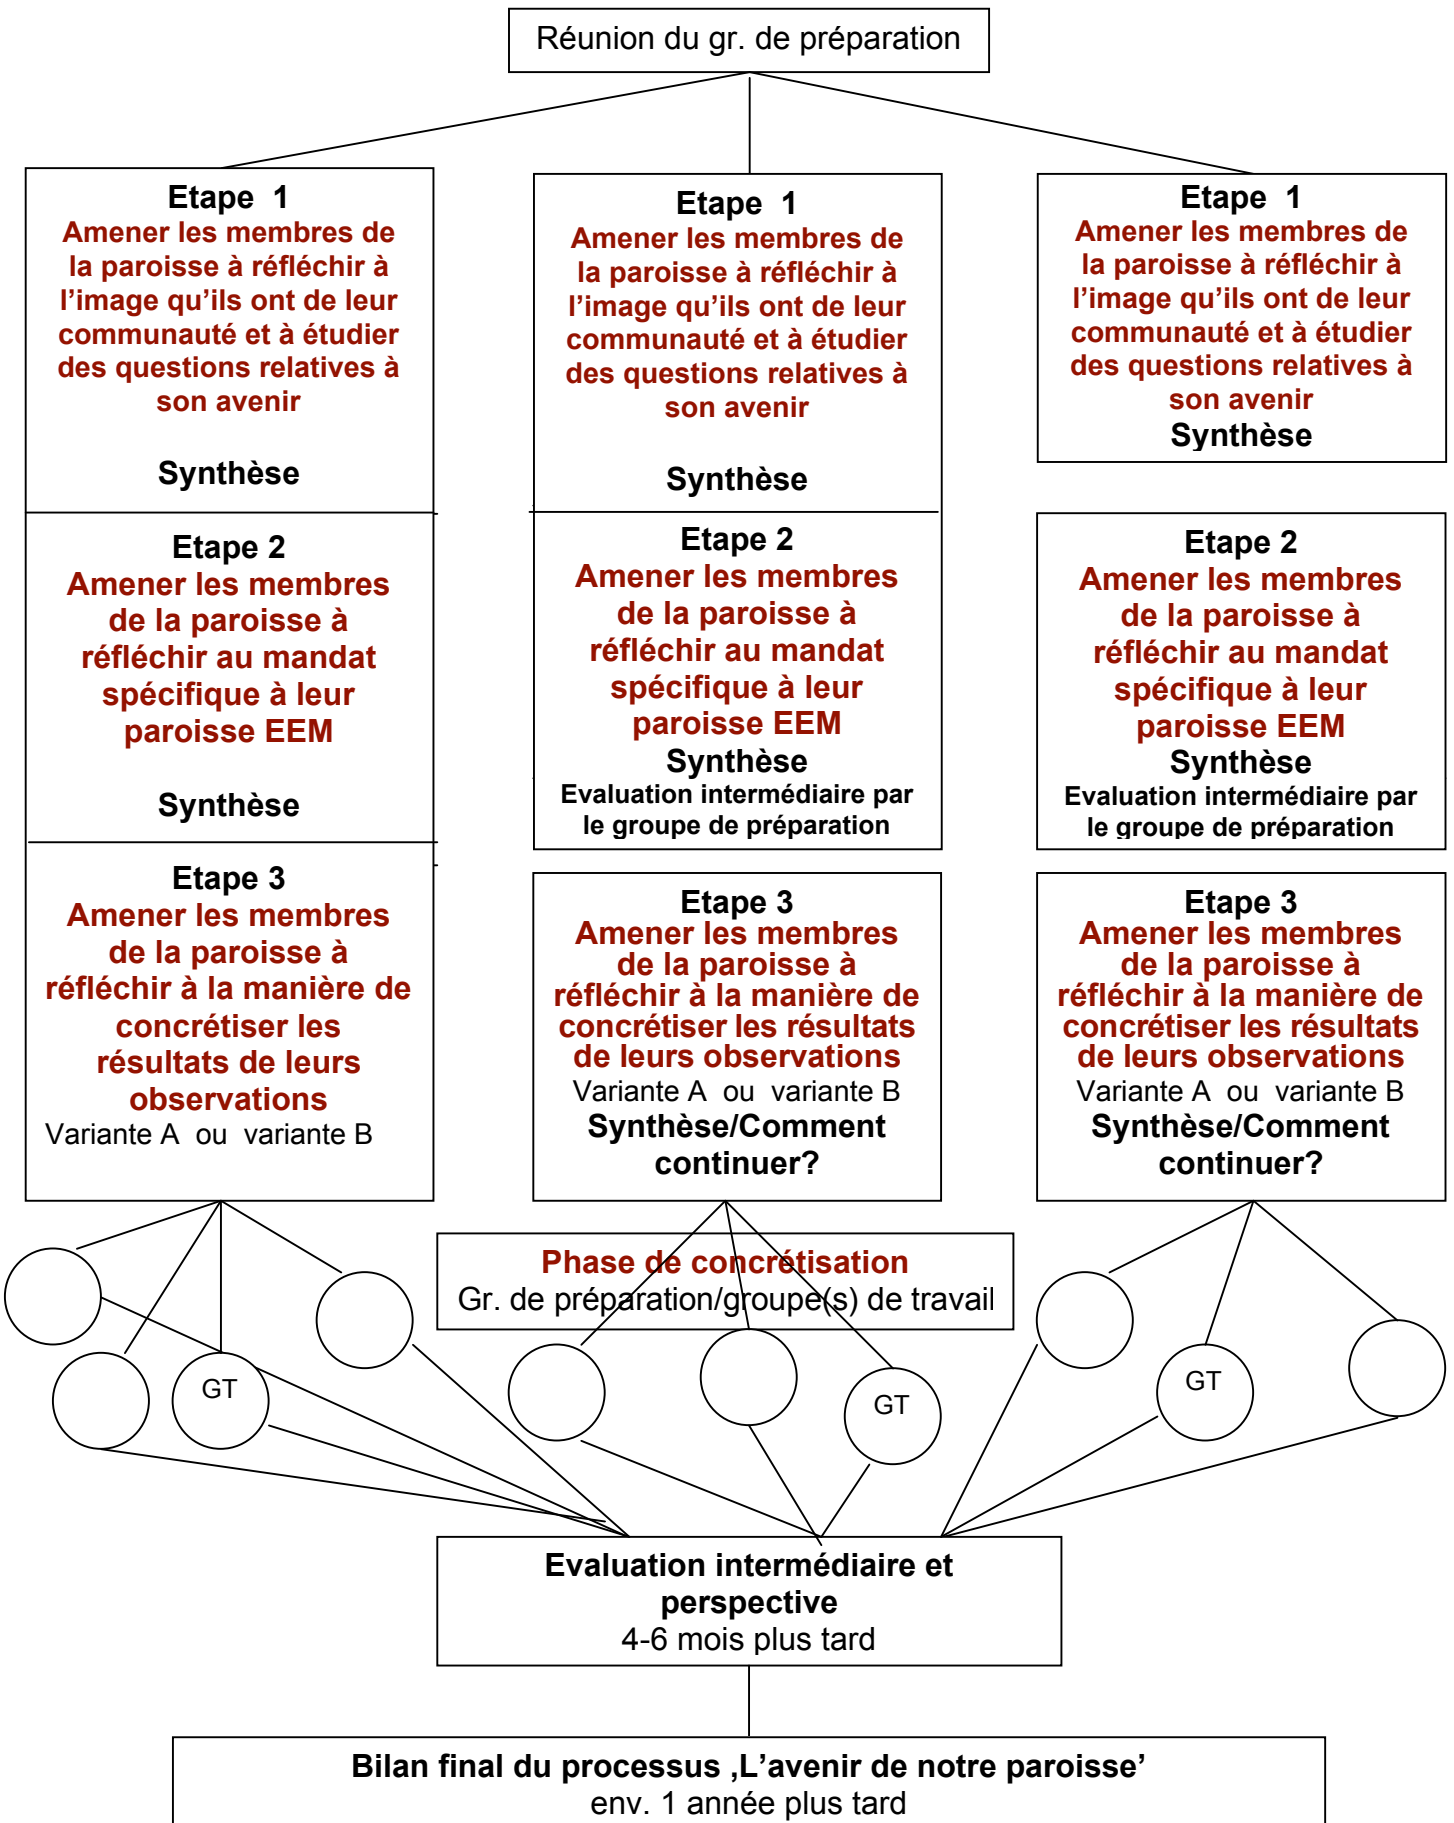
Réunion du gr. de préparation

Etape 1
Amener les membres de la paroisse à réfléchir à l'image qu'ils ont de leur communauté et à étudier des questions relatives à son avenir

Synthèse

Etape 2
Amener les membres de la paroisse à réfléchir au mandat spécifique à leur paroisse EEM

Synthèse

Etape 3
Amener les membres de la paroisse à réfléchir à la manière de concrétiser les résultats de leurs observations
Variante A ou variante B

Etape 1
Amener les membres de la paroisse à réfléchir à l'image qu'ils ont de leur communauté et à étudier des questions relatives à son avenir

Synthèse

Etape 2
Amener les membres de la paroisse à réfléchir au mandat spécifique à leur paroisse EEM
Synthèse
Evaluation intermédiaire par le groupe de préparation

Etape 3
Amener les membres de la paroisse à réfléchir à la manière de concrétiser les résultats de leurs observations
Variante A ou variante B
Synthèse/Comment continuer?

Etape 1
Amener les membres de la paroisse à réfléchir à l'image qu'ils ont de leur communauté et à étudier des questions relatives à son avenir
Synthèse

Etape 2
Amener les membres de la paroisse à réfléchir au mandat spécifique à leur paroisse EEM
Synthèse
Evaluation intermédiaire par le groupe de préparation

Etape 3
Amener les membres de la paroisse à réfléchir à la manière de concrétiser les résultats de leurs observations
Variante A ou variante B
Synthèse/Comment continuer?

Phase de concrétisation
Gr. de préparation/groupe(s) de travail

GT

GT

GT

Evaluation intermédiaire et perspective
4-6 mois plus tard

Bilan final du processus ‚L'avenir de notre paroisse'
env. 1 année plus tard